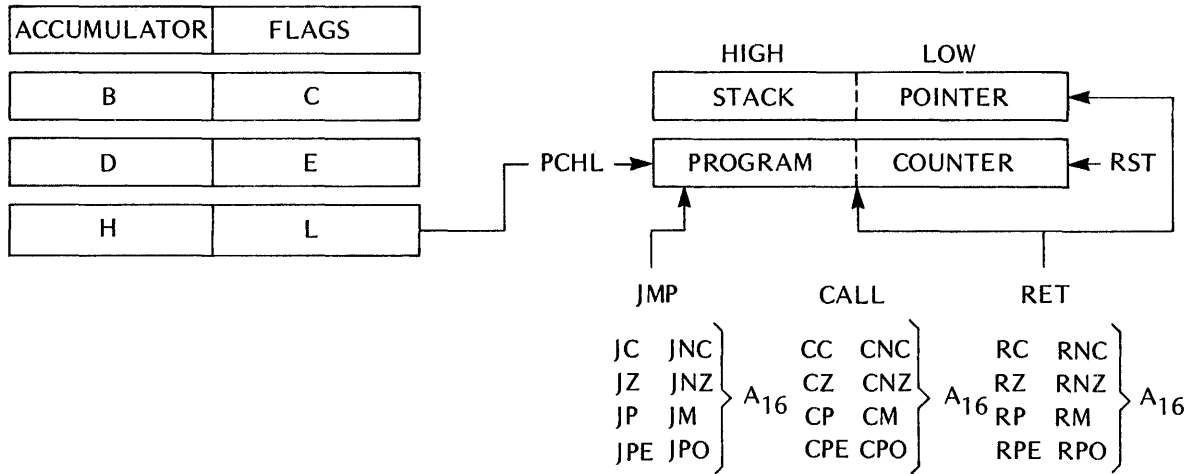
ACCUMULATOR FLAGS
B C
D E
H L

HIGH LOW
STACK POINTER
PCHL → PROGRAM COUNTER ← RST

JMP CALL RET

JC JNC
JZ JNZ
JP JM
JPE JPO
$A_{16}$

CC CNC
CZ CNZ
CP CM
CPE CPO
$A_{16}$

RC RNC
RZ RNZ
RP RM
RPE RPO
$A_{16}$